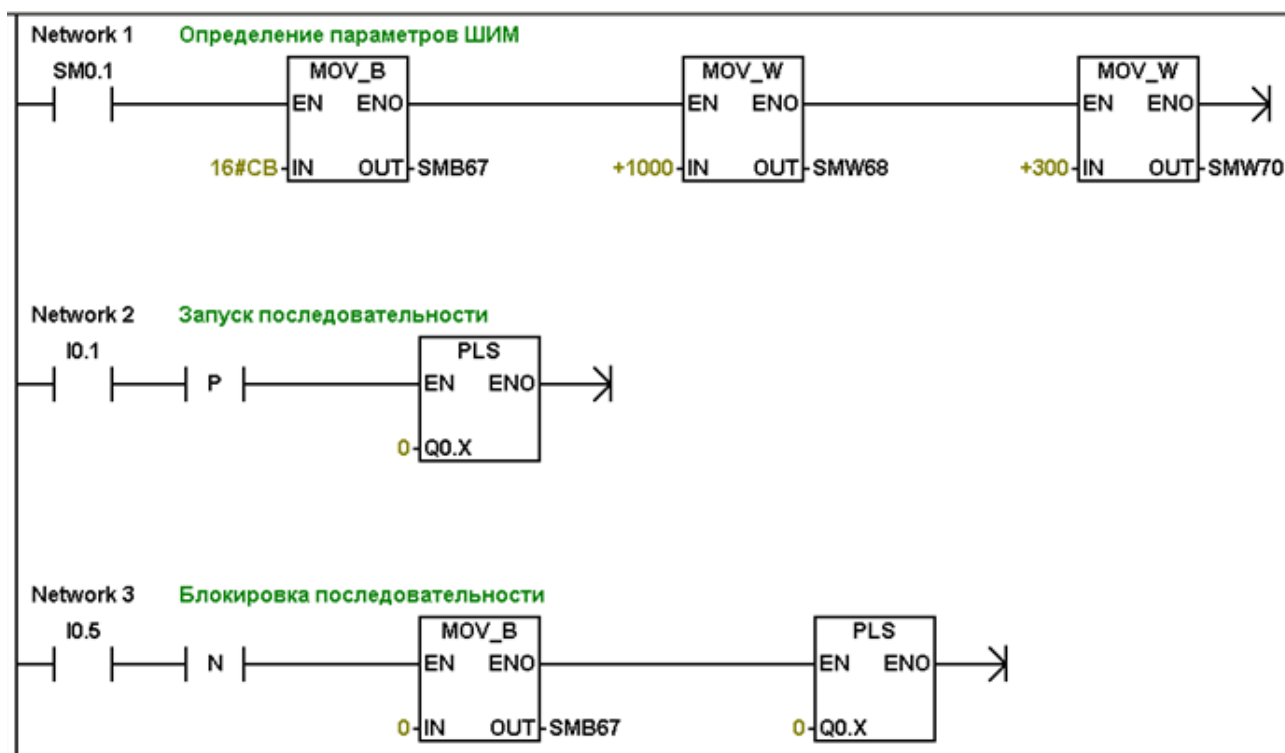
Network 1 Определение параметров ШИМ

SM0.1

MOV_B
EN ENO
16#CB IN OUT SMB67

MOV_W
EN ENO
+1000 IN OUT SMW68

MOV_W
EN ENO
+300 IN OUT SMW70

Network 2 Запуск последовательности

I0.1

P

PLS
EN ENO
0 Q0.X

Network 3 Блокировка последовательности

I0.5

N

MOV_B
EN ENO
0 IN OUT SMB67

PLS
EN ENO
0 Q0.X